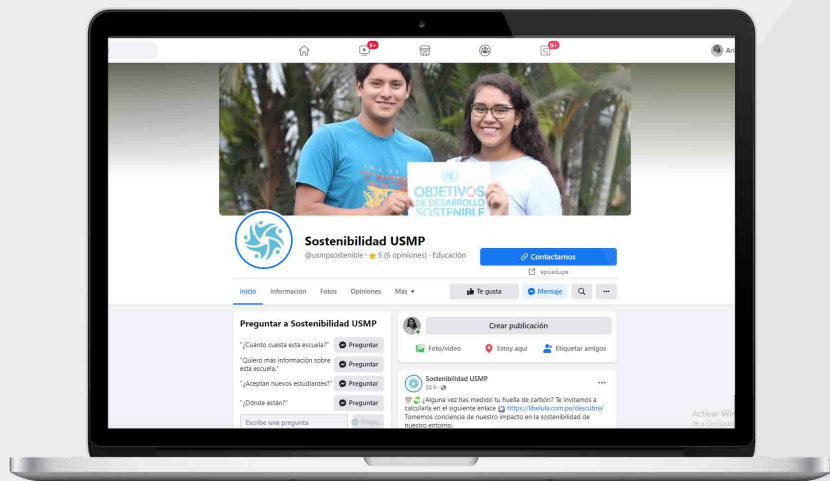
9+

9+

Ari

OBJETIVOS DE DESARROLLO SOSTENIBLE

Sostenibilidad USMP

@usmpsostenible · ★ 5 (6 opiniones) · Educación

Contactarnos

epuaduspe

Inicio Información Fotos Opiniones Más ▾

Te gusta

Mensaje

···

Preguntar a Sostenibilidad USMP

"¿Cuánto cuesta esta escuela?" Preguntar

"Quiero más información sobre esta escuela." Preguntar

"¿Aceptan nuevos estudiantes?" Preguntar

"¿Dónde están?" Preguntar

Escribe una pregunta

Crear publicación

Foto/video Estoy aquí Etiquetar amigos

Sostenibilidad USMP
20 h ·

¿Alguna vez has medido tu huella de carbono? Te invitamos a calcularla en el siguiente enlace https://libelula.com.pe/descubre/ Tomemos conciencia de nuestro impacto en la sostenibilidad de nuestro entorno.

Activar Wi
Ve a Configura